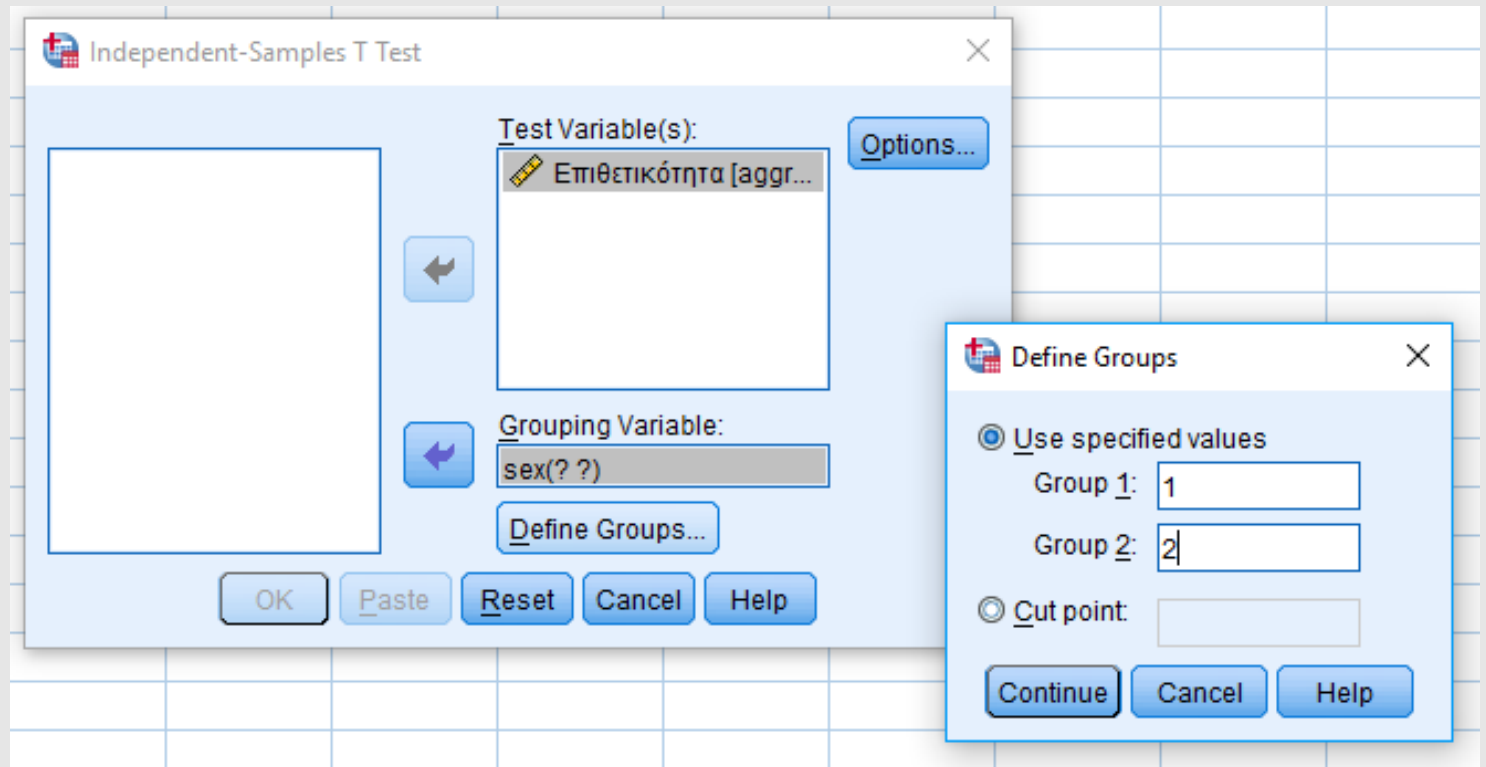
Independent-Samples T Test

Test Variable(s):

Επιθετικότητα [aggr...

Options...

Grouping Variable:

sex(? ?)

Define Groups...

OK Paste Reset Cancel Help

Define Groups

Use specified values

Group 1: 1

Group 2: 2

Cut point:

Continue Cancel Help